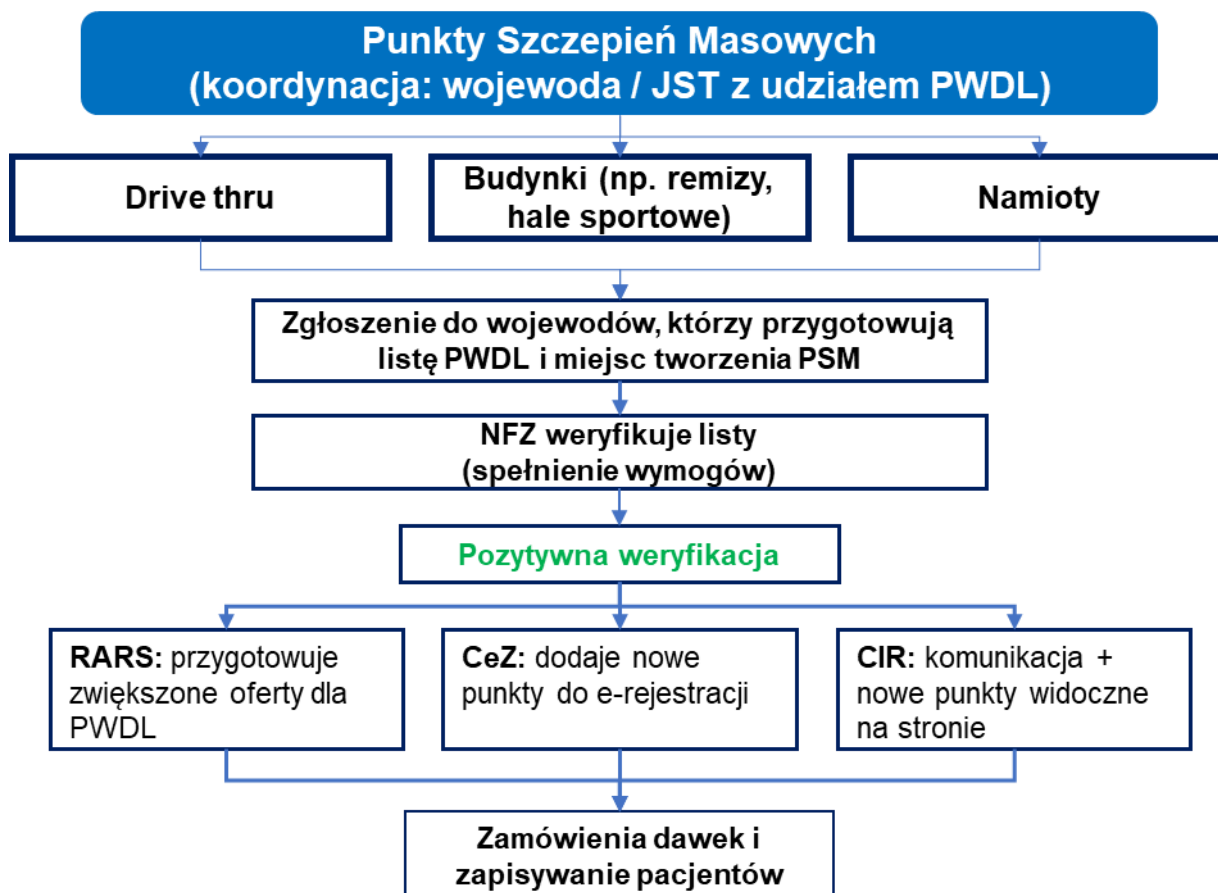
Punkty Szczepień Masowych
(koordynacja: wojewoda / JST z udziałem PWDL)

Drive thru

Budynki (np. remizy, hale sportowe)

Namioty

Zgłoszenie do wojewodów, którzy przygotowują listę PWDL i miejsc tworzenia PSM

NFZ weryfikuje listy
(spełnienie wymogów)

Pozytywna weryfikacja

RARS: przygotowuje zwiększone oferty dla PWDL

CeZ: dodaje nowe punkty do e-rejestracji

CIR: komunikacja + nowe punkty widoczne na stronie

Zamówienia dawek i zapisywanie pacjentów